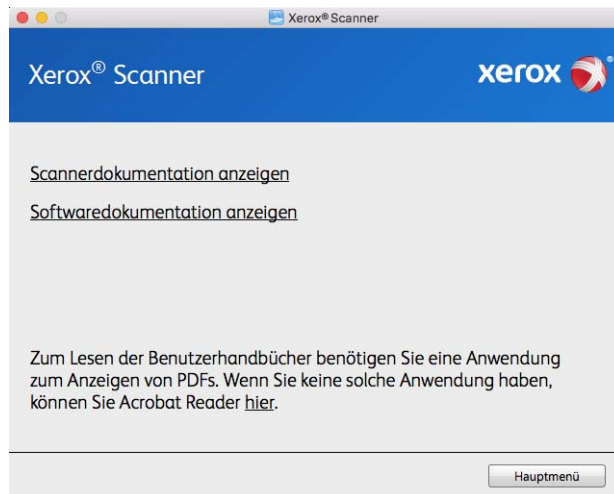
Xerox® Scanner

Xerox® Scanner

xerox

Scannerdokumentation anzeigen

Softwaredokumentation anzeigen

Zum Lesen der Benutzerhandbücher benötigen Sie eine Anwendung zum Anzeigen von PDFs. Wenn Sie keine solche Anwendung haben, können Sie Acrobat Reader hier.

Hauptmenü